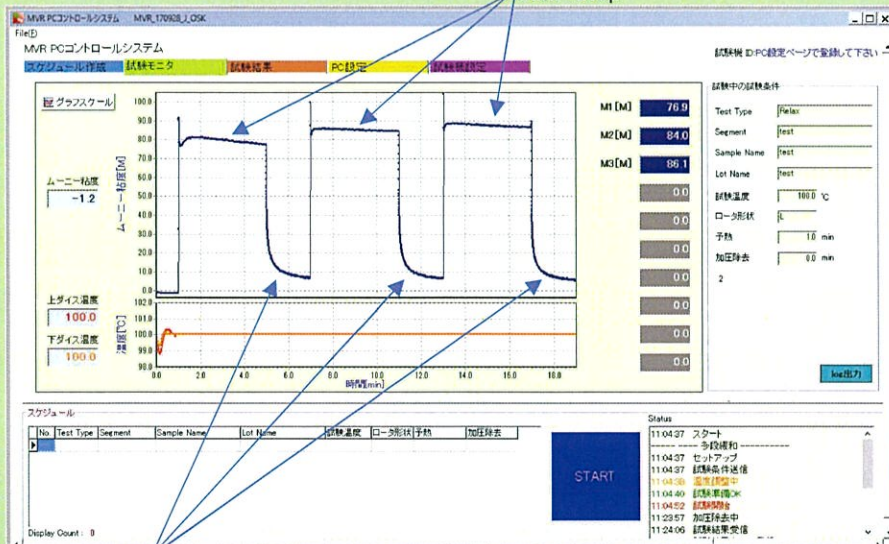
MVR PCコントロールシステム MVR_170938_J_OSK

File(F)

MVR PCコントロールシステム

スケジュール作成 試験モニタ 試験結果 PC設定 試験機設定

試験機 ID:PC設定ページで登録して下さい

グラフスクール

ムーニー粘度

-1.2

上ダイス温度

100.0

下ダイス温度

100.0

ムーニー粘度[M]

100.0 90.0 80.0 70.0 60.0 50.0 40.0 30.0 20.0 10.0 0.0

温度[℃]

102.0 101.0 100.0 99.0 98.0

0.0 2.0 4.0 6.0 8.0 10.0 12.0 14.0 16.0 18.0

時間[min]

M1[M] 76.9

M2[M] 84.0

M3[M] 86.1

0.0

0.0

0.0

0.0

0.0

0.0

0.0

0.0

試験中の試験条件

Test Type Relax

Segment test

Sample Name test

Lot Name test

試験温度 100.0 ℃

ロータ形状 L

予熱 1.0 min

加圧除去 0.0 min

2

txt出力

スケジュール

| No. | Test Type | Segment | Sample Name | Lot Name | 試験温度 | ロータ形状 | 予熱 | 加圧除去 |
|---|---|---|---|---|---|---|---|---|
| | | | | | | | | |

START

Status

11:04:37 スタート
------ 多段緩和 ------
11:04:37 セットアップ
11:04:37 試験条件送信
11:04:38 温度調整中
11:04:40 試験準備OK
11:04:52 試験開始
11:23:57 加圧除去中
11:24:06 試験結果受信

Display Count : 0